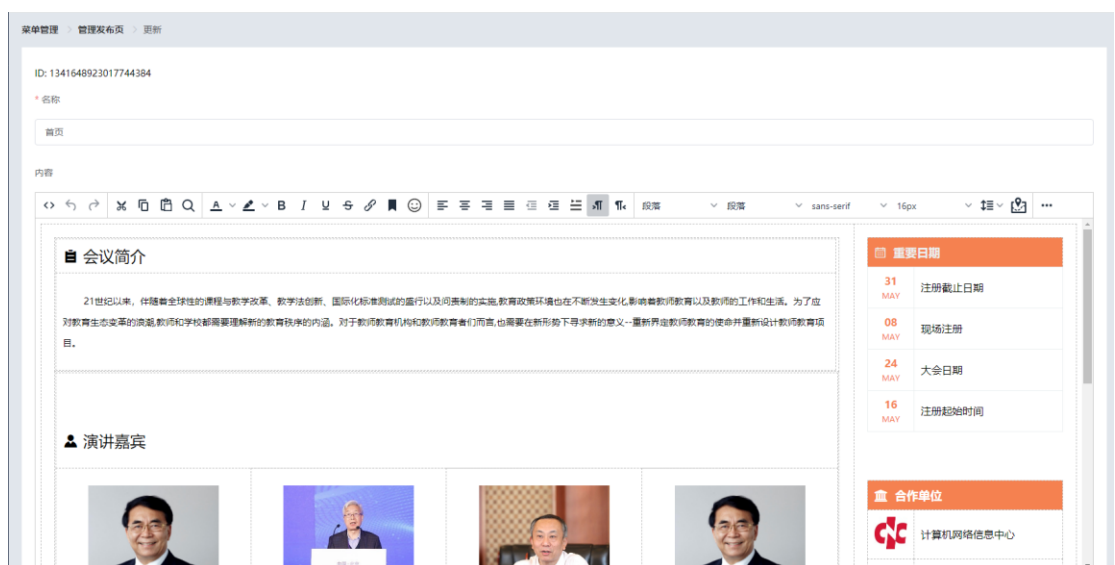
菜单管理 > 管理发布页 > 更新

ID: 1341648923017744384

* 名称

首页

内容

段落 段落 sans-serif 16px

会议简介

21世纪以来，伴随着全球性的课程与教学改革、教学法创新、国际化标准测试的盛行以及问责制的实施,教育政策环境也在不断发生变化,影响着教师教育以及教师的工作和生活。为了应对教育生态变革的浪潮,教师和学校都需要理解新的教育秩序的内涵。对于教师教育机构和教师教育者们而言,也需要在新形势下寻求新的意义--重新界定教师教育的使命并重新设计教师教育项目。

演讲嘉宾

重要日期

| | |
|---|---|
| 31 MAY | 注册截止日期 |
| 08 MAY | 现场注册 |
| 24 MAY | 大会日期 |
| 16 MAY | 注册起始时间 |

合作单位

计算机网络信息中心